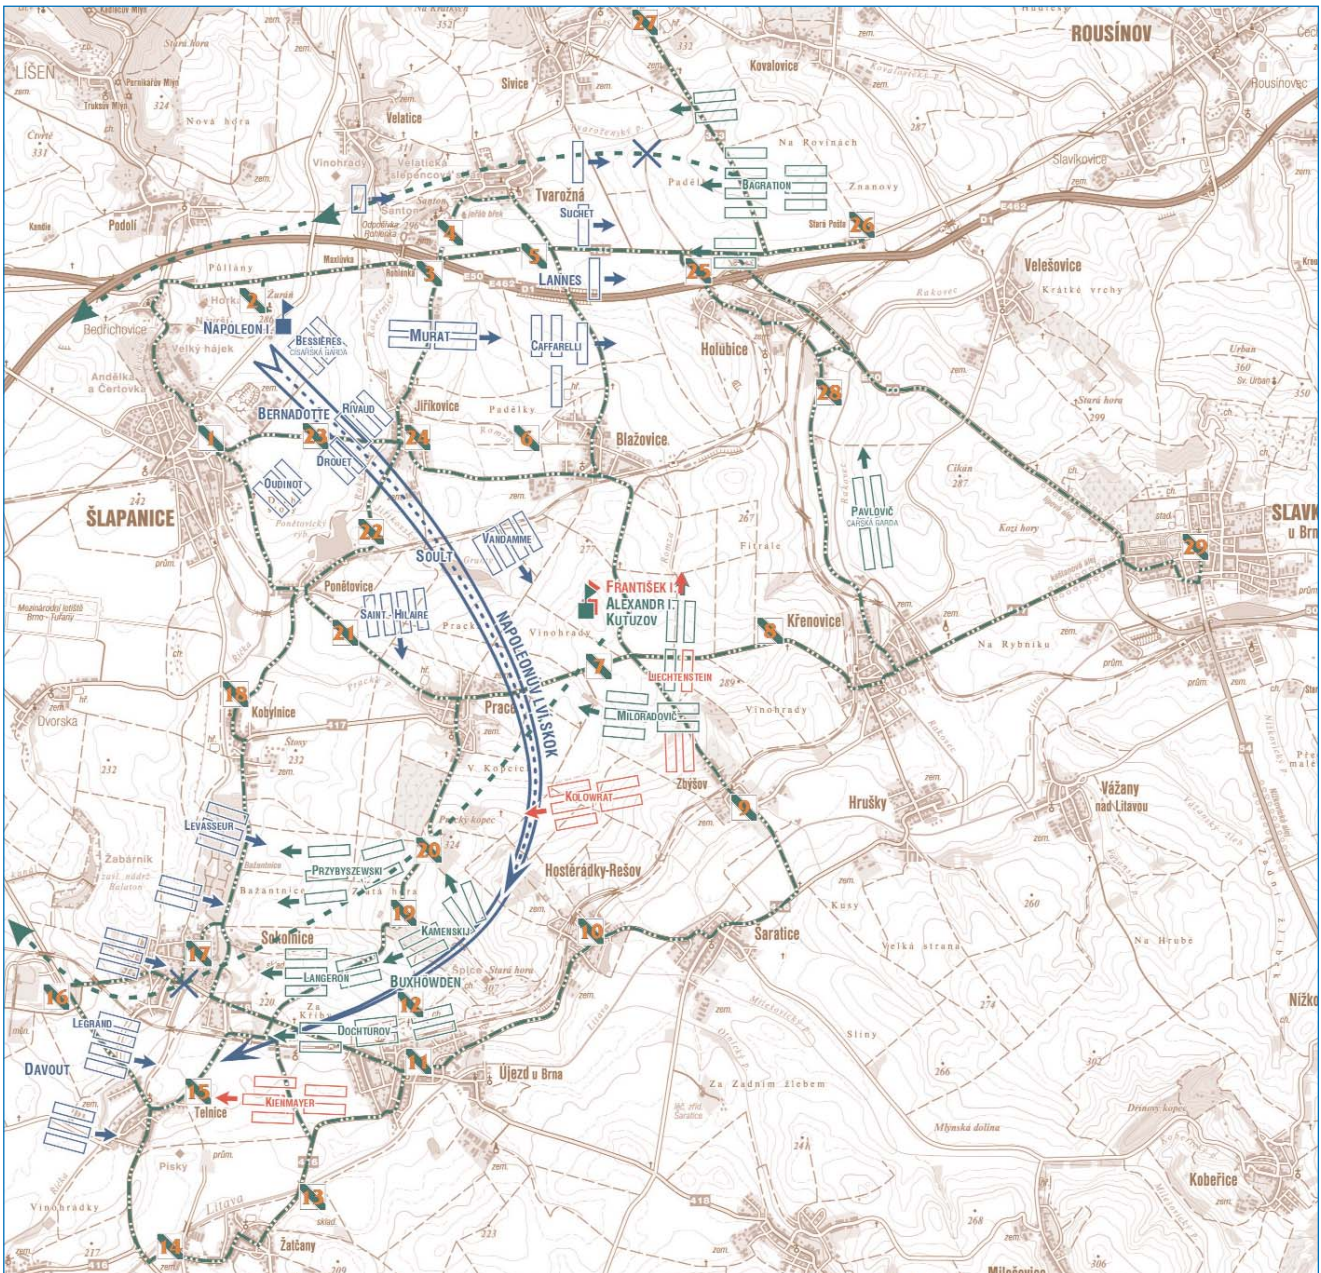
ROUSÍNOV
LÍŠEŇ
Stará hora
Kovalovice
Rousínovec
Sivice
Velatice
Nová hora
Na Rovinách
Slavíkovice
Čtvrtě
331
Vinohrady
Tvarožná
Padělí
BAGRATION
Znanovy
Podolí
Santon
SUCHET
Stará Pošta
26
27
4
5
25
D1
E462
E50
LANNES
Velešovice
Krátké vrchy
Půllany
Horka
Žuráň
3
2
Bedřichovice
NAPOLEON I.
BESSIÈRES
CÍSAŘSKÁ GARDA
MURAT
CAFFARELLI
Holubice
Velký hájek
Andělka a Čertovka
28
Urban
360
Sv. Urban
Stará hora
299
BERNADOTTE
RIVAUD
Jiříkovice
Padělky
Blažovice
1
23
24
6
DROUET
OUDINOT
Cikán
287
242
ŠLAPANICE
22
VANDAMME
SOULT
PAVLOVIČ
CARSKÁ GARDA
Kozí hory
SLAVKOV u Brn
29
Fitrale
267
Ponětovice
FRANTIŠEK I.
ALEXANDR I.
KUTUZOV
Křenovice
8
SAINT-HILAIRE
Prackovice
Vinohrady
NAPOLEONŮV LVÍ SKOK
Na Rybníku
21
7
LIECHTENSTEIN
289
18
Kobylnice
Dvorska
Prace
MILORADOVIČ
Vinohrady
232
Šlapanice
Zbýšov
KOLOWRAT
Hrušky
Vážany nad Litavou
9
LEVASSEUR
Pracký kopec
324
20
Žabárník
PRZYBYSZEWSKI
Bažantnice
Hostěrádky-Rešov
19
KAMENSKIJ
10
Šaratice
Sokolnice
Kusy
Velká strana
Na Hrubé
17
LANGERON
BUXHOWDEN
Stará hora
16
220
12
274
LEGRAND
DOCHTUROV
Sliny
11
DAVOUT
Újezd u Brna
266
Za Zadním žlebem
15
Telnice
KIENMAYER
Mlýnská dolina
Koběřice
Písky
Vinohrádky
Litava
13
14
Žatčany
217
223
268
306